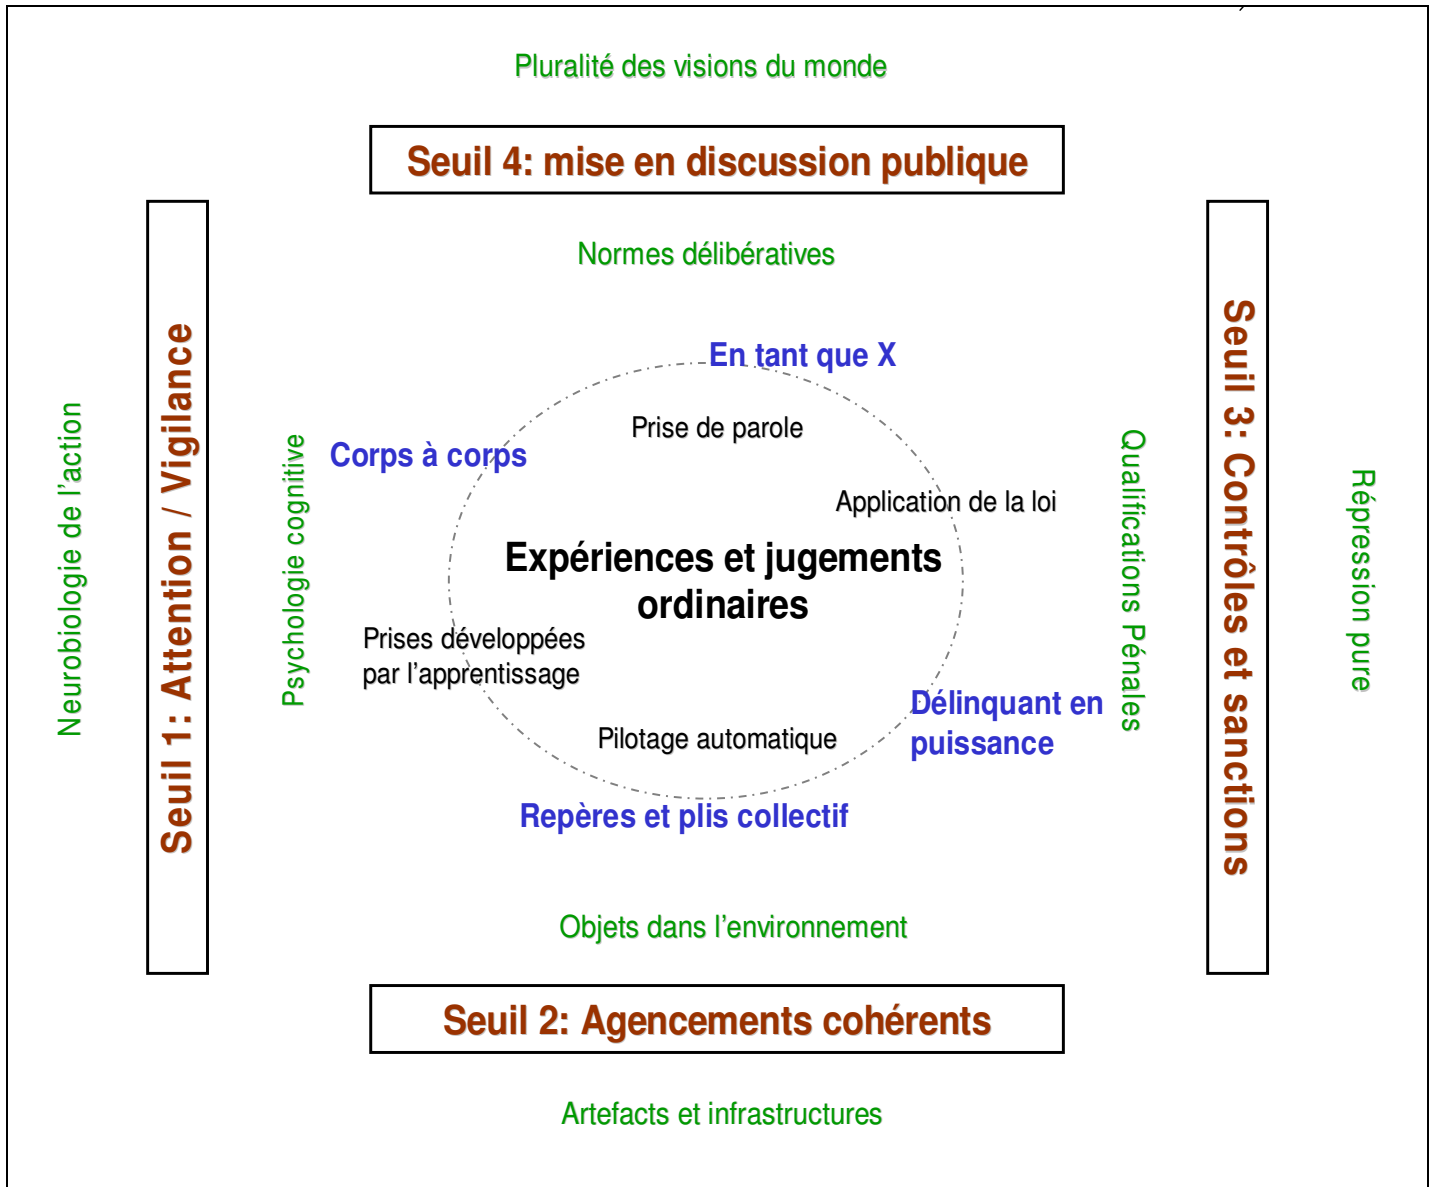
Pluralité des visions du monde

Seuil 4: mise en discussion publique

Normes délibératives

Neurobiologie de l'action

Seuil 1: Attention / Vigilance

Psychologie cognitive

En tant que X

Corps à corps

Prise de parole

Application de la loi

Expériences et jugements ordinaires

Prises développées par l'apprentissage

Délinquant en puissance

Pilotage automatique

Repères et plis collectif

Qualifications Pénales

Seuil 3: Contrôles et sanctions

Répression pure

Objets dans l'environnement

Seuil 2: Agencements cohérents

Artefacts et infrastructures